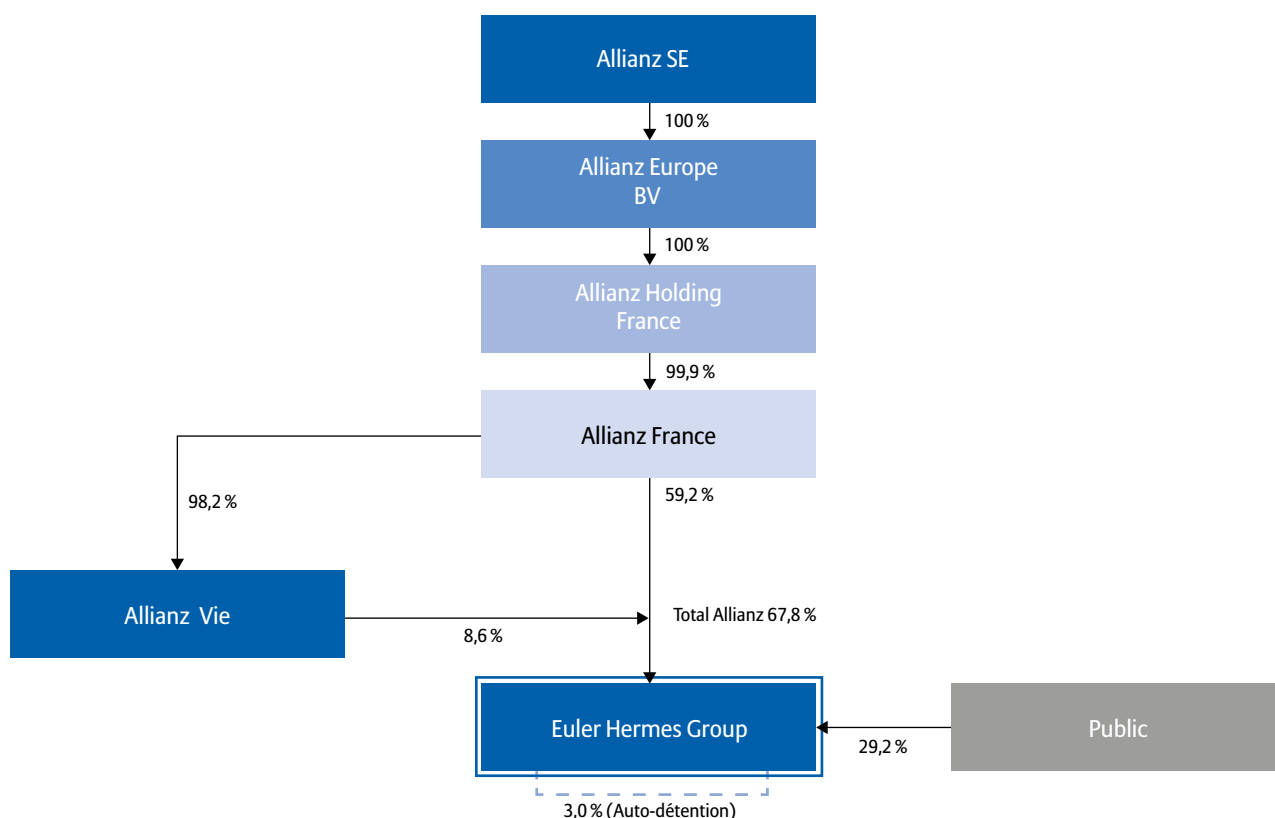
Allianz SE

100 %

Allianz Europe BV

100 %

Allianz Holding France

99,9 %

Allianz France

98,2 %

59,2 %

Allianz Vie

8,6 %

Total Allianz 67,8 %

Euler Hermes Group

29,2 %

Public

3,0 % (Auto-détention)